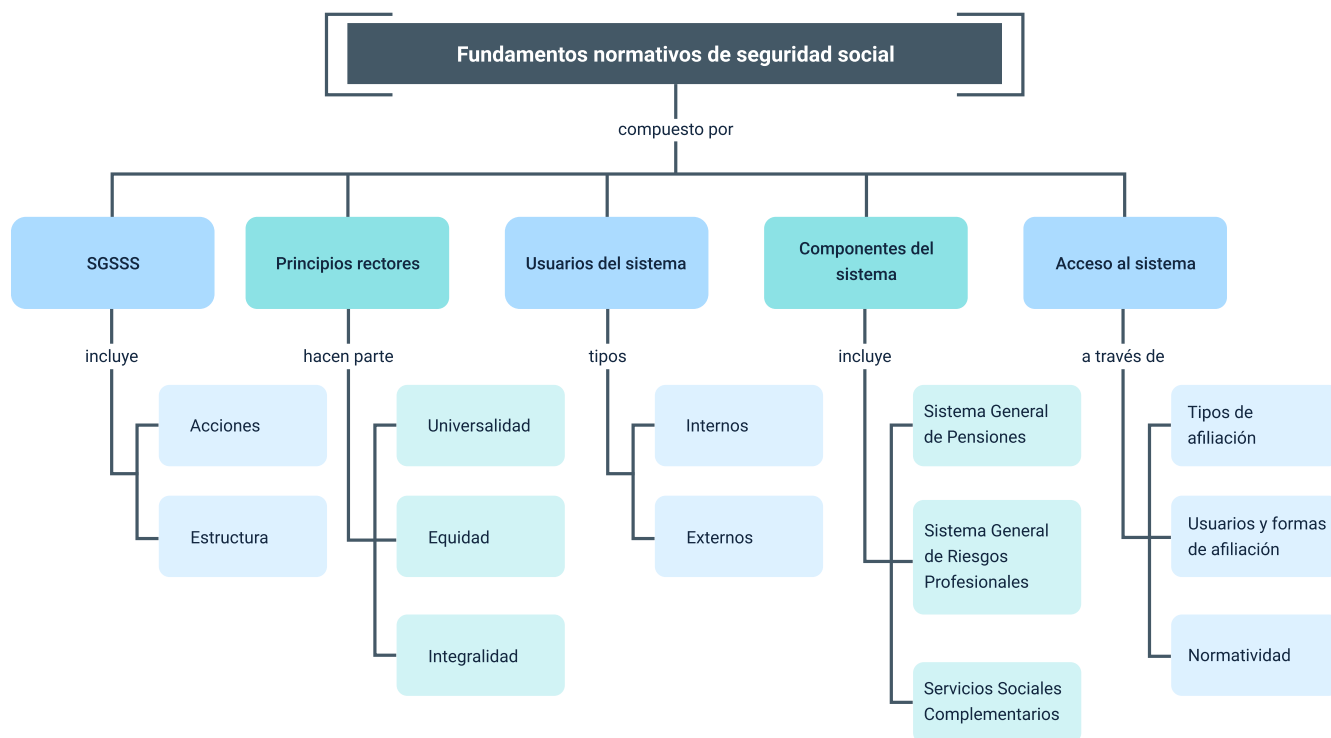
Fundamentos normativos de seguridad social

compuesto por

SGSSS

incluye

Acciones

Estructura

Principios rectores

hacen parte

Universalidad

Equidad

Integralidad

Usuarios del sistema

tipos

Internos

Externos

Componentes del sistema

incluye

Sistema General de Pensiones

Sistema General de Riesgos Profesionales

Servicios Sociales Complementarios

Acceso al sistema

a través de

Tipos de afiliación

Usuarios y formas de afiliación

Normatividad